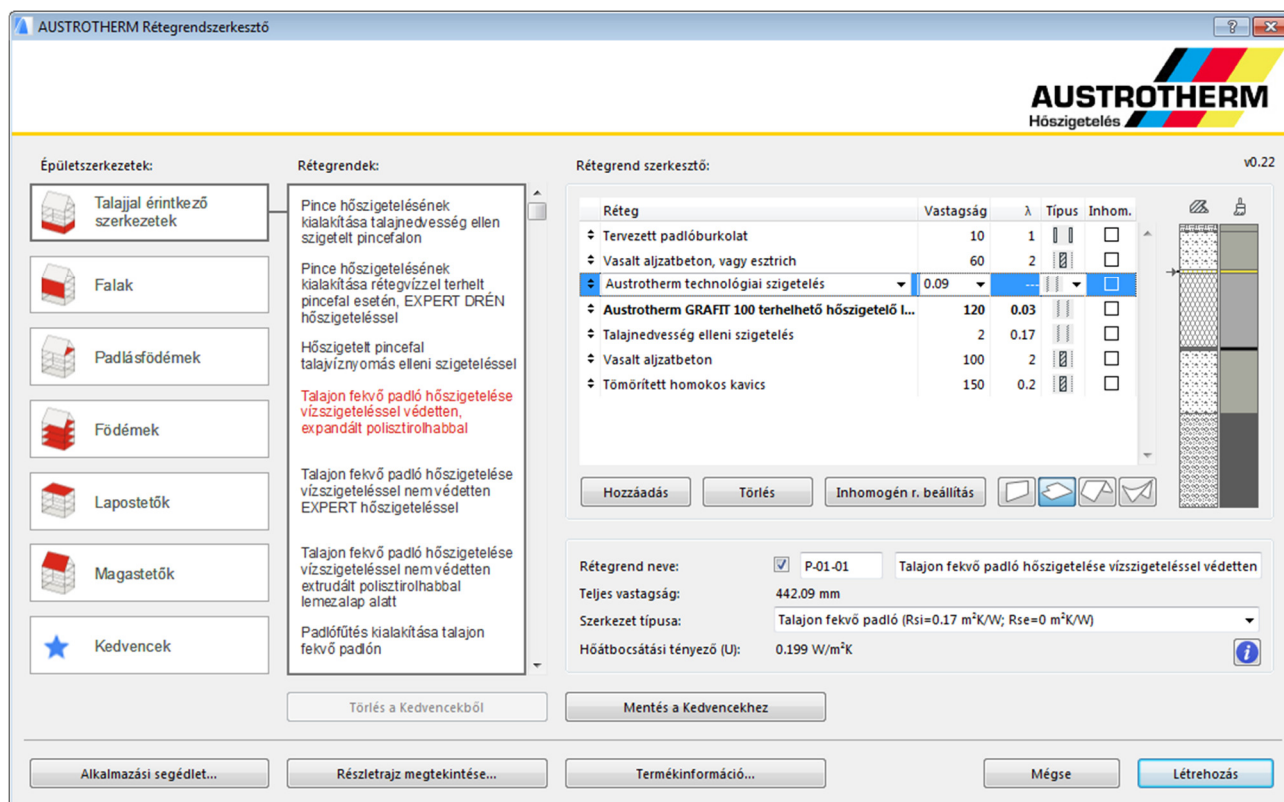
AUSTROTHERM Rétegrendszerkesztő

? X

AUSTROTHERM
Hőszigetelés

Épületszerkezetek:

Talajjal érintkező szerkezetek

Falak

Padlásfödémek

Födémek

Lapostetők

Magastetők

Kedvencek

Rétegrendek:

Pince hőszigetelésének kialakítása talajnedvesség ellen szigetelt pincefalon

Pince hőszigetelésének kialakítása rétegvízzel terhelt pincefal esetén, EXPERT DRÉN hőszigeteléssel

Hőszigetelt pincefal talajvíznyomás elleni szigeteléssel

Talajon fekvő padló hőszigetelése vízszigeteléssel védetten, expandált polisztirolhabbal

Talajon fekvő padló hőszigetelése vízszigeteléssel nem védetten EXPERT hőszigeteléssel

Talajon fekvő padló hőszigetelése vízszigeteléssel nem védetten extrudált polisztirolhabbal lemezalap alatt

Padlófűtés kialakítása talajon fekvő padlón

Rétegrend szerkesztő:

v0.22

| Réteg | Vastagság | λ | Típus | Inhom. |
|---|---|---|---|---|
| Tervezett padlóburkolat | 10 | 1 | | |
| Vasalt aljzatbeton, vagy esztrich | 60 | 2 | | |
| Austrotherm technológiai szigetelés | 0.09 | --- | | |
| Austrotherm GRAFIT 100 terhelhető hőszigetelő l... | 120 | 0.03 | | |
| Talajnedvesség elleni szigetelés | 2 | 0.17 | | |
| Vasalt aljzatbeton | 100 | 2 | | |
| Tömörített homokos kavics | 150 | 0.2 | | |

Hozzáadás

Törlés

Inhomogén r. beállítás

Rétegrend neve: P-01-01 Talajon fekvő padló hőszigetelése vízszigeteléssel védetten

Teljes vastagság: 442.09 mm

Szerkezet típusa: Talajon fekvő padló (Rsi=0.17 m²K/W; Rse=0 m²K/W)

Hőátbocsátási tényező (U): 0.199 W/m²K

Törlés a Kedvencekből

Mentés a Kedvencekhez

Alkalmazási segédlet...

Részletrajz megtekintése...

Termékinformáció...

Mégse

Létrehozás